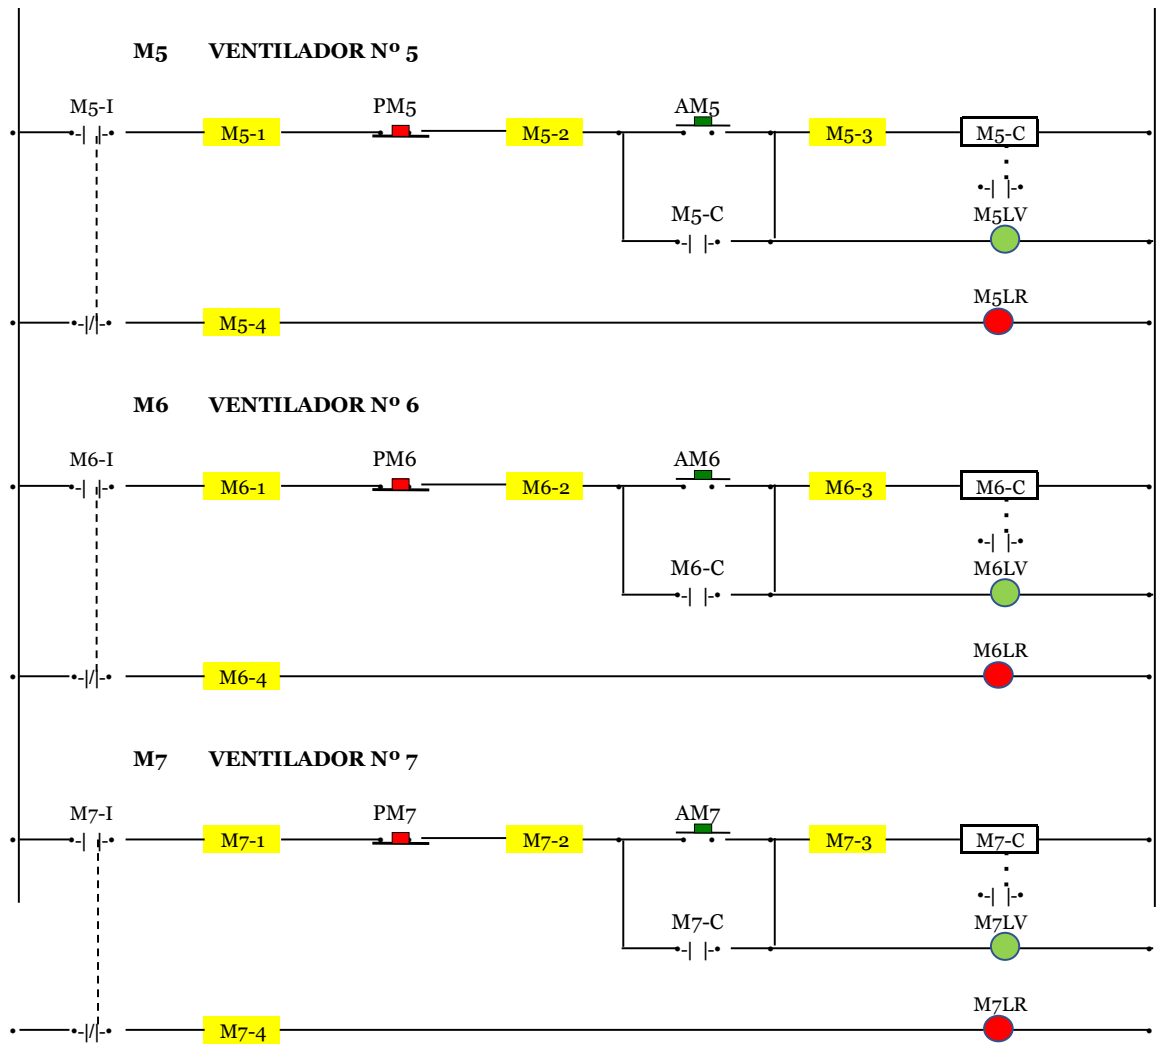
M5 VENTILADOR Nº 5

M5-I
M5-1
PM5
M5-2
AM5
M5-3
M5-C
M5-C
M5LV
M5-4
M5LR

M6 VENTILADOR Nº 6

M6-I
M6-1
PM6
M6-2
AM6
M6-3
M6-C
M6-C
M6LV
M6-4
M6LR

M7 VENTILADOR Nº 7

M7-I
M7-1
PM7
M7-2
AM7
M7-3
M7-C
M7-C
M7LV
M7-4
M7LR